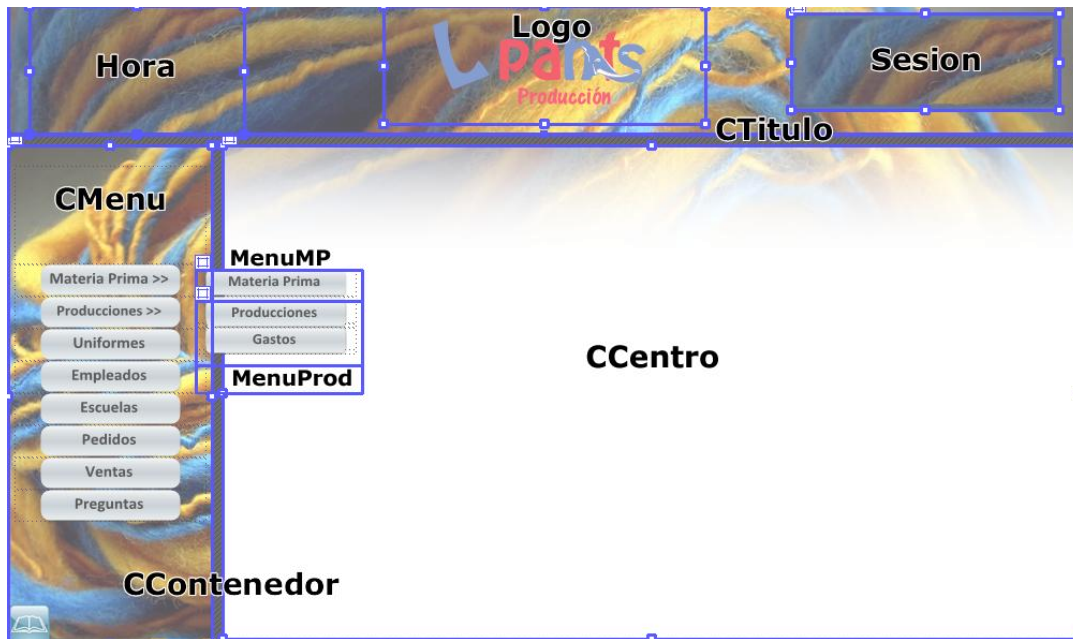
Hora

Logo

L pants
Producción

Sesion

CTitulo

CMenu

MenuMP

Materia Prima >>
Producciones >>
Uniformes
Empleados
Escuelas
Pedidos
Ventas
Preguntas

Materia Prima

Producciones
Gastos

MenuProd

CCentro

CContenedor